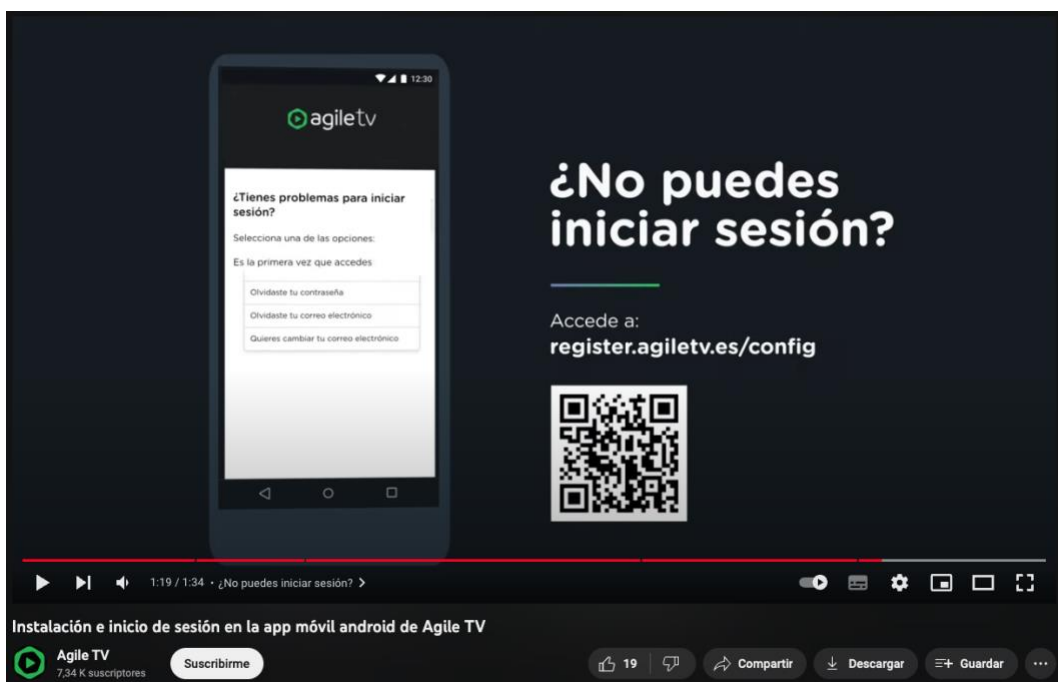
12:30

agiletv

¿Tienes problemas para iniciar sesión?

Selecciona una de las opciones:

Es la primera vez que accedes

Olvidaste tu contraseña

Olvidaste tu correo electrónico

Quieres cambiar tu correo electrónico

¿No puedes iniciar sesión?

Accede a:
register.agiletv.es/config

1:19 / 1:34 • ¿No puedes iniciar sesión? >

Instalación e inicio de sesión en la app móvil android de Agile TV

Agile TV
7,34 K suscriptores

Suscribirme

19

Compartir

Descargar

Guardar

...